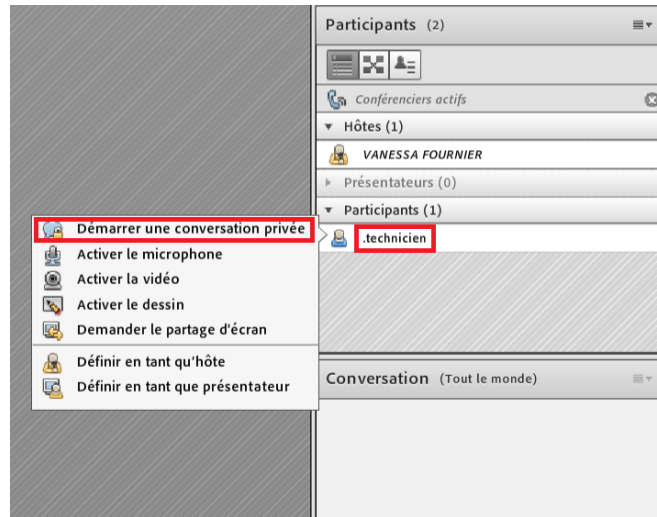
Participants (2)

Conférenciers actifs

Hôtes (1)

VANESSA FOURNIER

Présentateurs (0)

Participants (1)

.technicien

Démarrer une conversation privée
Activer le microphone
Activer la vidéo
Activer le dessin
Demander le partage d'écran
Définir en tant qu'hôte
Définir en tant que présentateur

Conversation (Tout le monde)